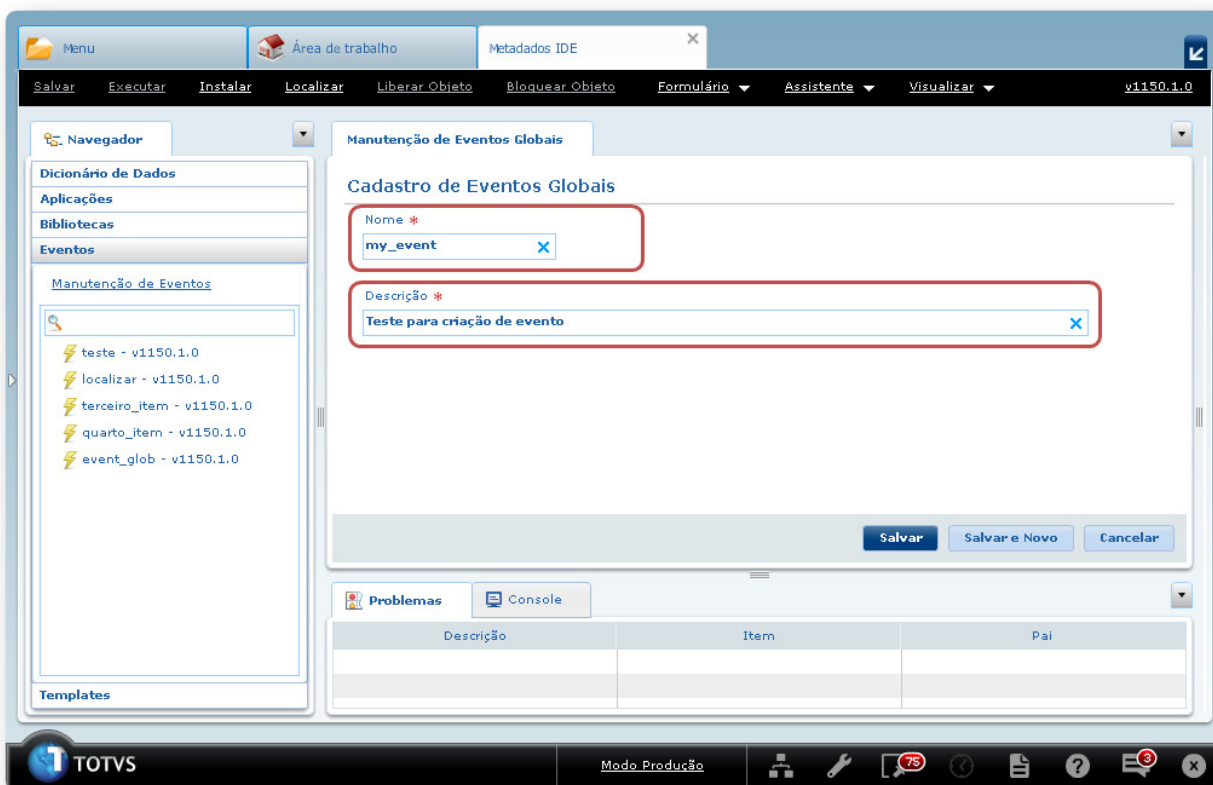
Menu
Área de trabalho
Metadados IDE

Salvar Executar Instalar Localizar Liberar Objeto Bloquear Objeto Formulário Assistente Visualizar v1150.1.0

Navegador
Dicionário de Dados
Aplicações
Bibliotecas
Eventos
Manutenção de Eventos
teste - v1150.1.0
localizar - v1150.1.0
terceiro_item - v1150.1.0
quarto_item - v1150.1.0
event_glob - v1150.1.0
Templates

Manutenção de Eventos Globais
Cadastro de Eventos Globais
Nome *
my_event
Descrição *
Teste para criação de evento

Salvar
Salvar e Novo
Cancelar

Problemas
Console

| Descrição | Item | Pai |
|---|---|---|
| | | |
| | | |

TOTVS
Modo Produção
75
3